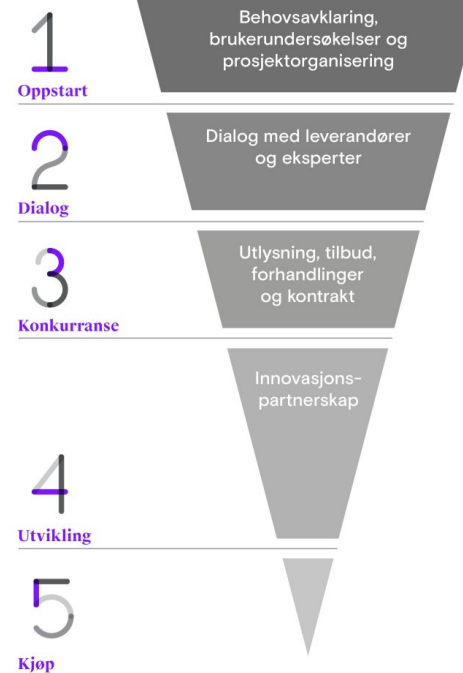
1
Oppstart

Behovsavklaring, brukerundersøkelser og prosjektorganisering

2
Dialog

Dialog med leverandører og eksperter

3
Konkurranse

Utlysning, tilbud, forhandlinger og kontrakt

Innovasjons-partnerskap

4
Utvikling

5
Kjøp